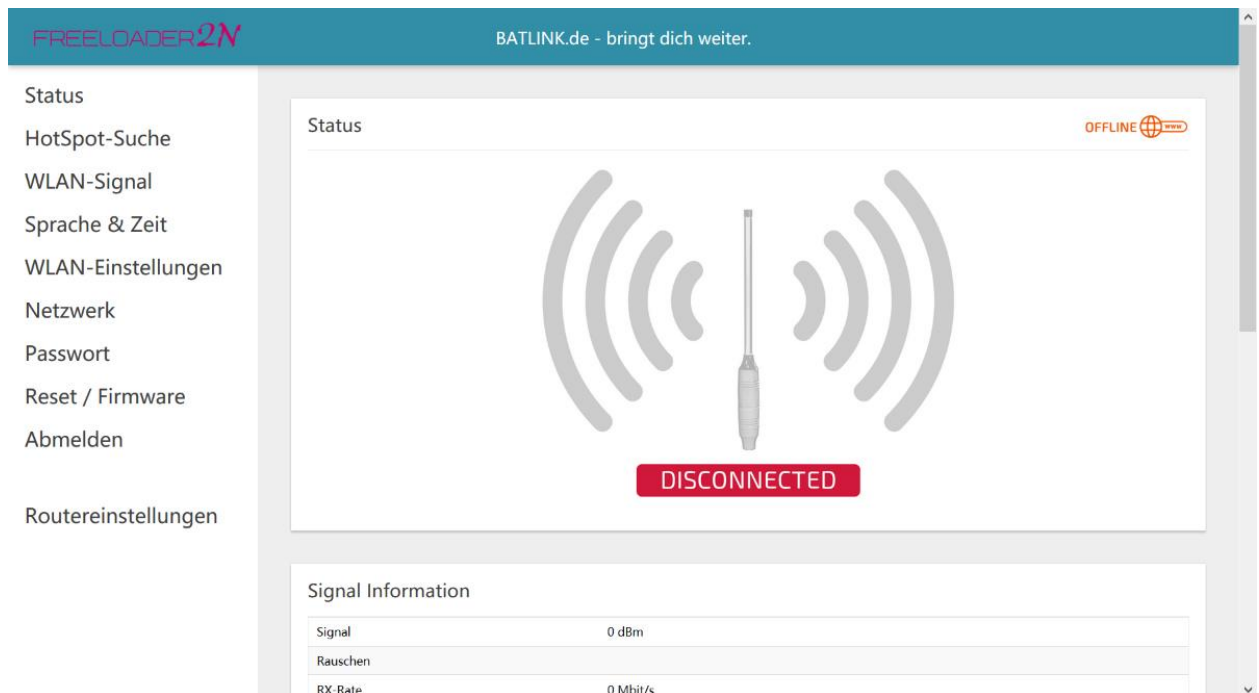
FREELOADER2N

BATLINK.de - bringt dich weiter.

Status
HotSpot-Suche
WLAN-Signal
Sprache & Zeit
WLAN-Einstellungen
Netzwerk
Passwort
Reset / Firmware
Abmelden

Routereinstellungen

Status

OFFLINE www

DISCONNECTED

Signal Information

| | |
|---|---|
| Signal | 0 dBm |
| Rauschen | |
| RX-Rate | 0 Mbit/s |